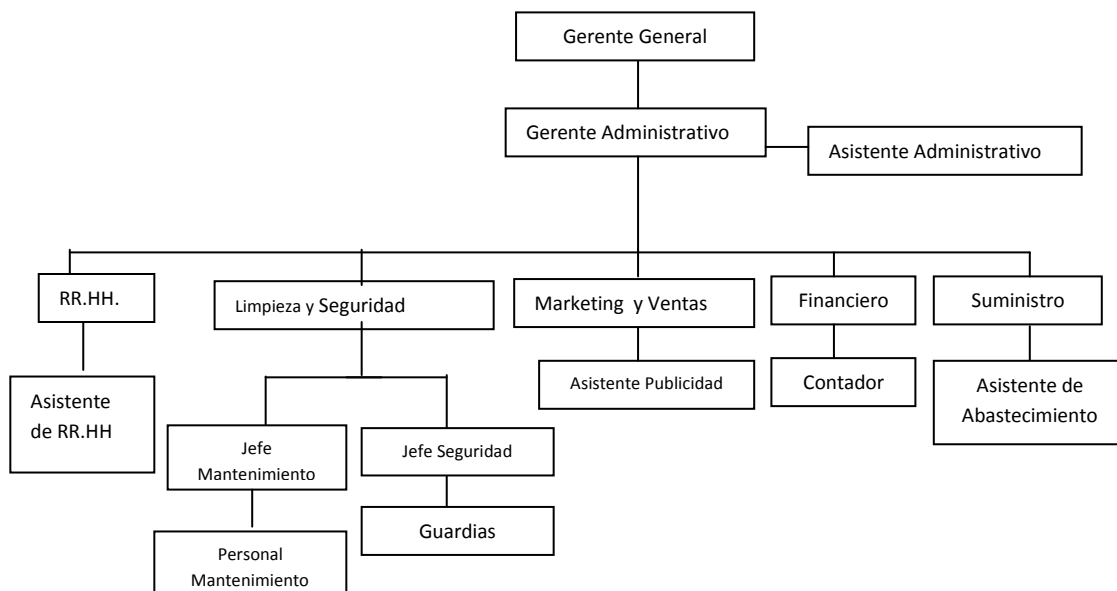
Gerente General

Gerente Administrativo

Asistente Administrativo

RR.HH.

Limpieza y Seguridad

Marketing y Ventas

Financiero

Suministro

Asistente de RR.HH

Asistente Publicidad

Contador

Asistente de Abastecimiento

Jefe Mantenimiento

Jefe Seguridad

Guardias

Personal Mantenimiento